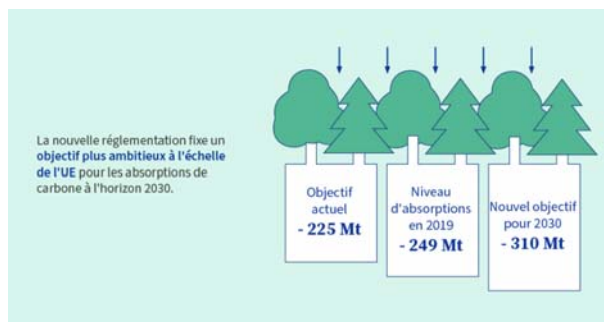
La nouvelle réglementation fixe un **objectif plus ambitieux à l'échelle de l'UE** pour les absorptions de carbone à l'horizon 2030.

Objectif actuel
**- 225 Mt**

Niveau d'absorptions en 2019
**- 249 Mt**

Nouvel objectif pour 2030
**- 310 Mt**